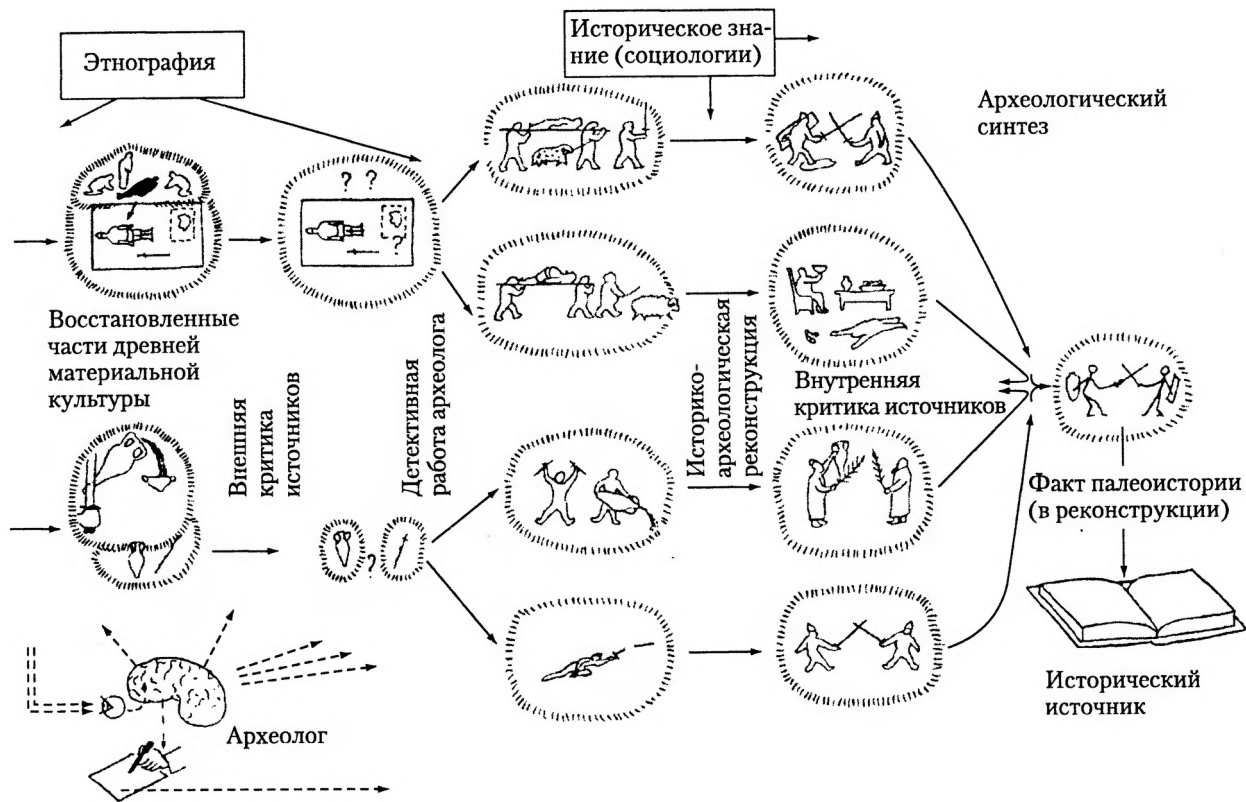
Этнография

Историческое знание (социологии)

Археологический синтез

? ?

?

Восстановленные части древней материальной культуры

Внешняя критика источников

Детективная работа археолога

Историко-археологическая реконструкция

Внутренняя критика источников

?

Факт палеоистории (в реконструкции)

Исторический источник

Археолог